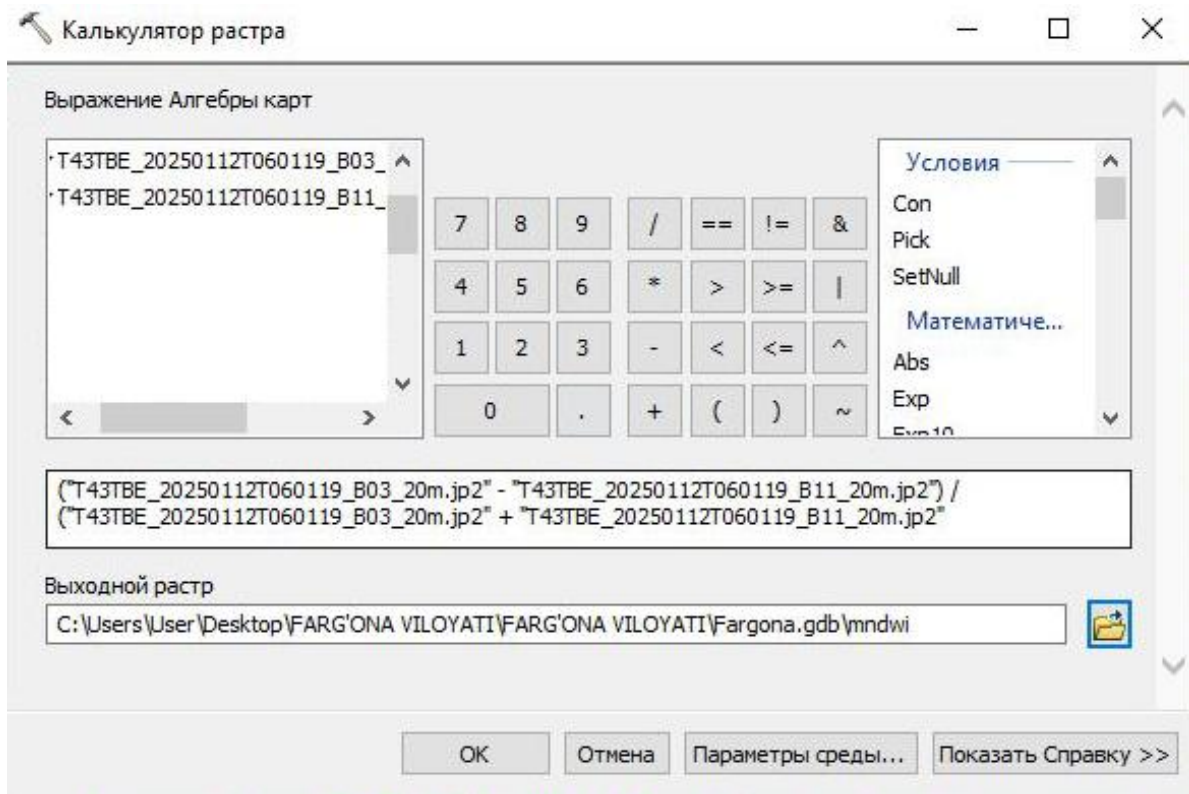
Калькулятор растра

Выражение Алгебры карт

'T43TBE_20250112T060119_B03_
'T43TBE_20250112T060119_B11_

| 7 | 8 | 9 | / | == | != | & |
|---|---|---|---|---|---|---|
| 4 | 5 | 6 | * | > | >= | \| |
| 1 | 2 | 3 | - | < | <= | ^ |
| 0 | | . | + | ( | ) | ~ |

Условия
Con
Pick
SetNull
Математиче...
Abs
Exp
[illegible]

("T43TBE_20250112T060119_B03_20m.jp2" - "T43TBE_20250112T060119_B11_20m.jp2") / ("T43TBE_20250112T060119_B03_20m.jp2" + "T43TBE_20250112T060119_B11_20m.jp2"

Выходной растр
C:\Users\User\Desktop\FARG'ONA VILOYATI\FARG'ONA VILOYATI\Fargona.gdb\mndwi

OK
Отмена
Параметры среды...
Показать Справку >>